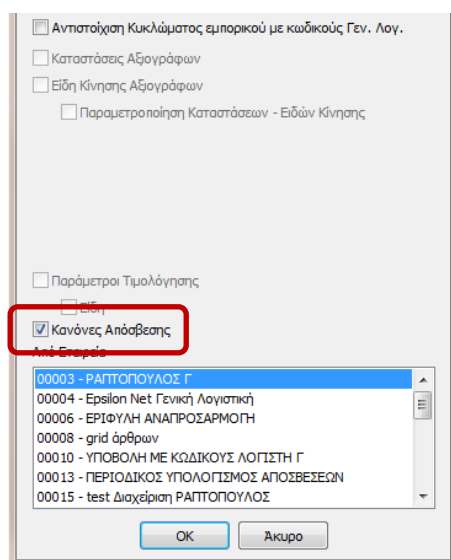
Αντιστοίχιση Κυκλώματος εμπορικού με κωδικούς Γεν. Λογ.

Καταστάσεις Αξιογράφων

Είδη Κίνησης Αξιογράφων

Παραμετροποίηση Καταστάσεων - Ειδών Κίνησης

Παράμετροι Τιμολόγησης

Είδη

Κανόνες Απόσβεσης

Από Εταιρεία

00003 - ΡΑΠΤΟΠΟΥΛΟΣ Γ
00004 - Epsilon Net Γενική Λογιστική
00006 - ΕΡΙΦΥΛΗ ΑΝΑΠΡΟΣΑΡΜΟΓΗ
00008 - grid άρθρων
00010 - ΥΠΟΒΟΛΗ ΜΕ ΚΩΔΙΚΟΥΣ ΛΟΓΙΣΤΗ Γ
00013 - ΠΕΡΙΟΔΙΚΟΣ ΥΠΟΛΟΓΙΣΜΟΣ ΑΠΟΣΒΕΣΕΩΝ
00015 - test Διαχείριση ΡΑΠΤΟΠΟΥΛΟΣ

OK Άκυρο